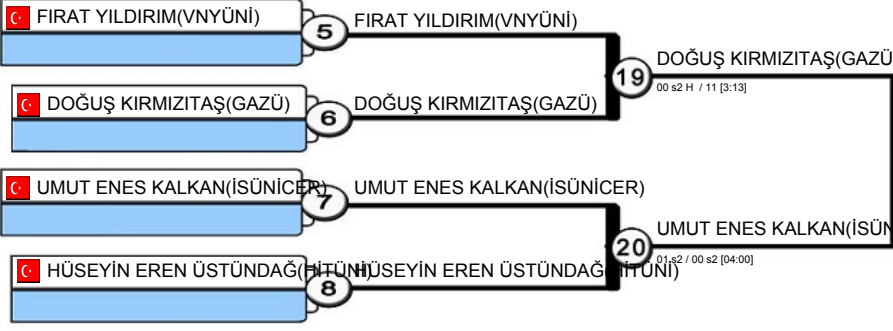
FIRAT YILDIRIM(VNYÜNİ)
5
FIRAT YILDIRIM(VNYÜNİ)
DOĞUŞ KIRMIZITAŞ(GAZÜ)
6
DOĞUŞ KIRMIZITAŞ(GAZÜ)
19
DOĞUŞ KIRMIZITAŞ(GAZÜ
00 s2 H / 11 [3:13]
UMUT ENES KALKAN(İSÜNİCER)
7
UMUT ENES KALKAN(İSÜNİCER)
HÜSEYİN EREN ÜSTÜNDAĞ(HİTÜNİ)
8
HÜSEYİN EREN ÜSTÜNDAĞ(HİTÜNİ)
20
UMUT ENES KALKAN(İSÜN
01 s2 / 00 s2 [04:00]